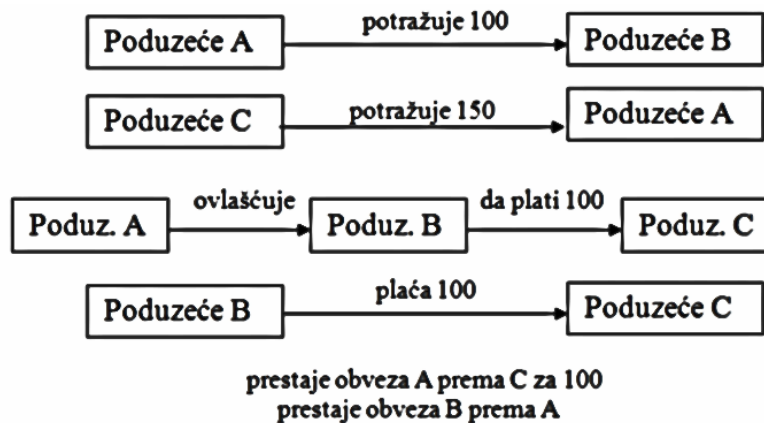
Poduzeće A potražuje 100 Poduzeće B

Poduzeće C potražuje 150 Poduzeće A

Poduz. A ovlašćuje Poduz. B da plati 100 Poduz. C

Poduzeće B plaća 100 Poduzeće C

prestaje obveza A prema C za 100
prestaje obveza B prema A